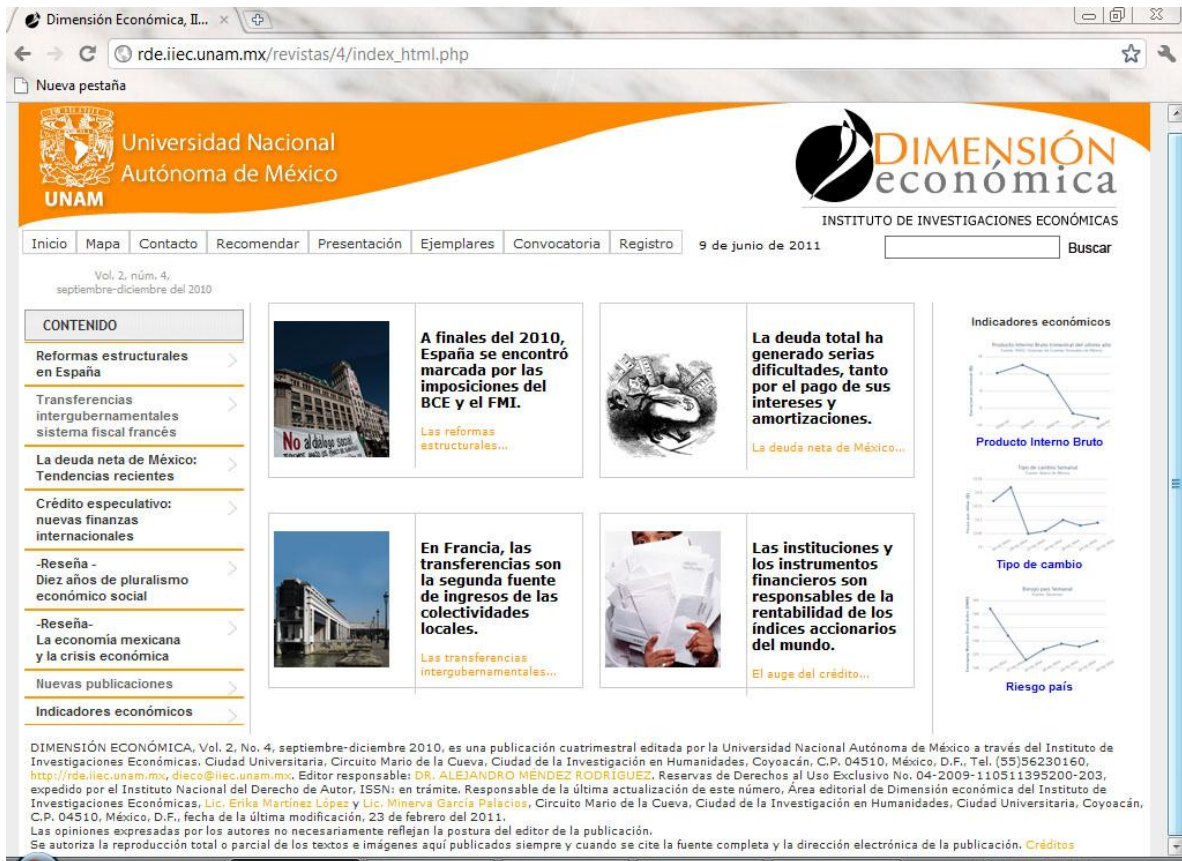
Dimensión Económica, II... ×

rde.iiec.unam.mx/revistas/4/index_html.php

Nueva pestaña

Universidad Nacional Autónoma de México
UNAM

DIMENSIÓN económica
INSTITUTO DE INVESTIGACIONES ECONÓMICAS

Inicio | Mapa | Contacto | Recomendar | Presentación | Ejemplares | Convocatoria | Registro

9 de junio de 2011

Buscar

Vol. 2, núm. 4, septiembre-diciembre del 2010

CONTENIDO

Reformas estructurales en España

Transferencias intergubernamentales sistema fiscal francés

La deuda neta de México: Tendencias recientes

Crédito especulativo: nuevas finanzas internacionales

-Reseña - Diez años de pluralismo económico social

-Reseña- La economía mexicana y la crisis económica

Nuevas publicaciones

Indicadores económicos

No al diálogo social

A finales del 2010, España se encontró marcada por las imposiciones del BCE y el FMI.

Las reformas estructurales...

La deuda total ha generado serias dificultades, tanto por el pago de sus intereses y amortizaciones.

La deuda neta de México...

En Francia, las transferencias son la segunda fuente de ingresos de las colectividades locales.

Las transferencias intergubernamentales...

Las instituciones y los instrumentos financieros son responsables de la rentabilidad de los índices accionarios del mundo.

El auge del crédito...

Indicadores económicos

Producto Interno Bruto

Tipo de cambio

Riesgo país

DIMENSIÓN ECONÓMICA, Vol. 2, No. 4, septiembre-diciembre 2010, es una publicación cuatrimestral editada por la Universidad Nacional Autónoma de México a través del Instituto de Investigaciones Económicas. Ciudad Universitaria, Circuito Mario de la Cueva, Ciudad de la Investigación en Humanidades, Coyoacán, C.P. 04510, México, D.F., Tel. (55)56230160, http://rde.iiec.unam.mx, dieco@iiec.unam.mx. Editor responsable: DR. ALEJANDRO MÉNDEZ RODRÍGUEZ. Reservas de Derechos al Uso Exclusivo No. 04-2009-110511395200-203, expedido por el Instituto Nacional del Derecho de Autor, ISSN: en trámite. Responsable de la última actualización de este número, Área editorial de Dimensión económica del Instituto de Investigaciones Económicas, Lic. Erika Martínez López y Lic. Minerva García Palacios, Circuito Mario de la Cueva, Ciudad de la Investigación en Humanidades, Ciudad Universitaria, Coyoacán, C.P. 04510, México, D.F., fecha de la última modificación, 23 de febrero del 2011.
Las opiniones expresadas por los autores no necesariamente reflejan la postura del editor de la publicación.
Se autoriza la reproducción total o parcial de los textos e imágenes aquí publicados siempre y cuando se cite la fuente completa y la dirección electrónica de la publicación. Créditos